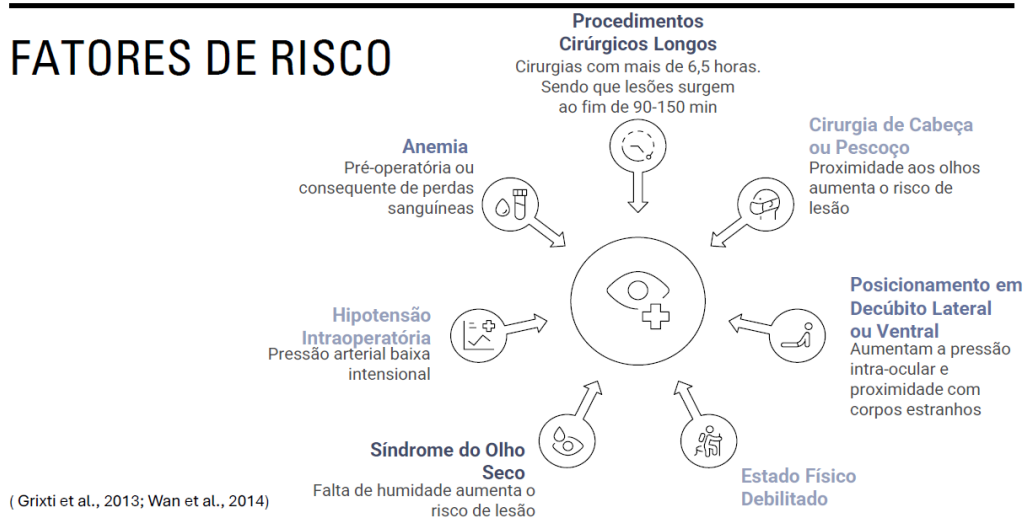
FATORES DE RISCO

Procedimentos Cirúrgicos Longos
Cirurgias com mais de 6,5 horas. Sendo que lesões surgem ao fim de 90-150 min

Cirurgia de Cabeça ou Pescoço
Proximidade aos olhos aumenta o risco de lesão

Anemia
Pré-operatória ou consequente de perdas sanguíneas

Posicionamento em Decúbito Lateral ou Ventral
Aumentam a pressão intra-ocular e proximidade com corpos estranhos

Hipotensão Intraoperatória
Pressão arterial baixa intensional

Síndrome do Olho Seco
Falta de humidade aumenta o risco de lesão

Estado Físico Debilitado

( Grixti et al., 2013; Wan et al., 2014)